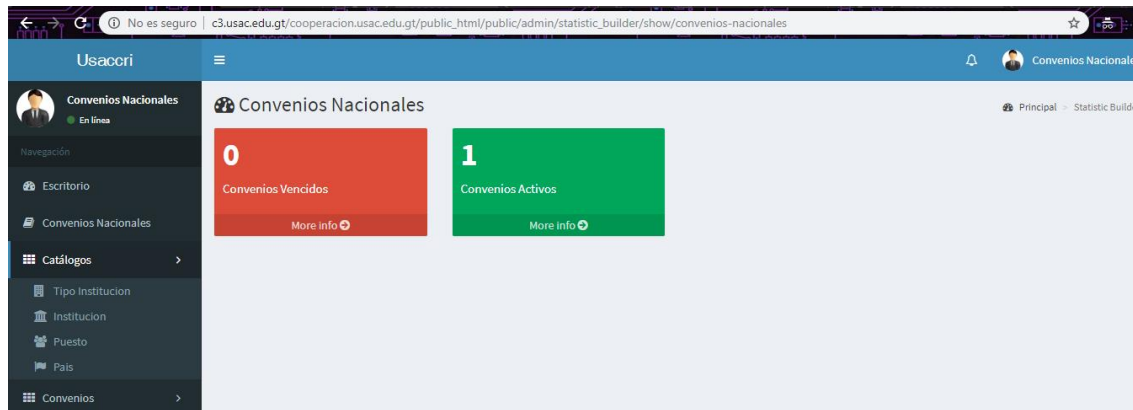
No es seguro | c3.usac.edu.gt/cooperacion.usac.edu.gt/public_html/public/admin/statistic_builder/show/convenios-nacionales

Usaccri

Convenios Nacionale

Convenios Nacionales
En línea

Navegación

Escritorio

Convenios Nacionales

Catálogos

Tipo Institucion

Institucion

Puesto

Pais

Convenios

Convenios Nacionales

Principal > Statistic Builde

0
Convenios Vencidos
More info

1
Convenios Activos
More info